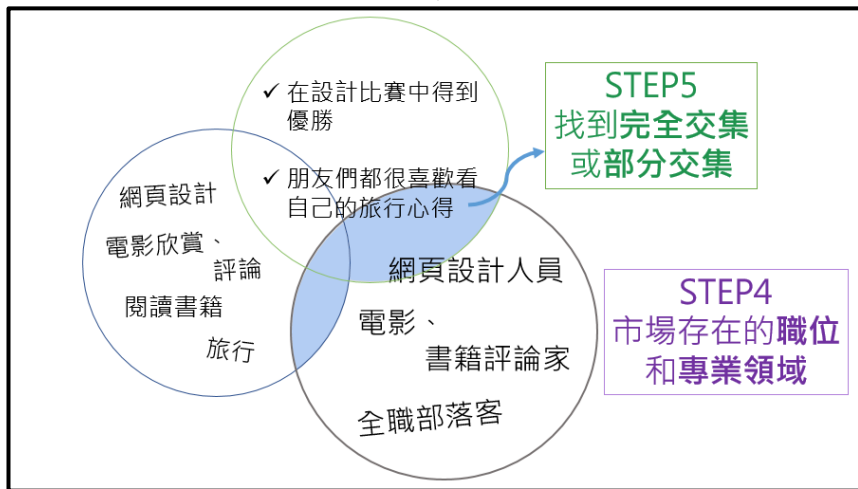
✓ 在設計比賽中得到優勝

✓ 朋友們都很喜歡看自己的旅行心得

網頁設計

電影欣賞、評論

閱讀書籍

旅行

網頁設計人員

電影、書籍評論家

全職部落客

STEP5
找到完全交集或部分交集

STEP4
市場存在的職位和專業領域